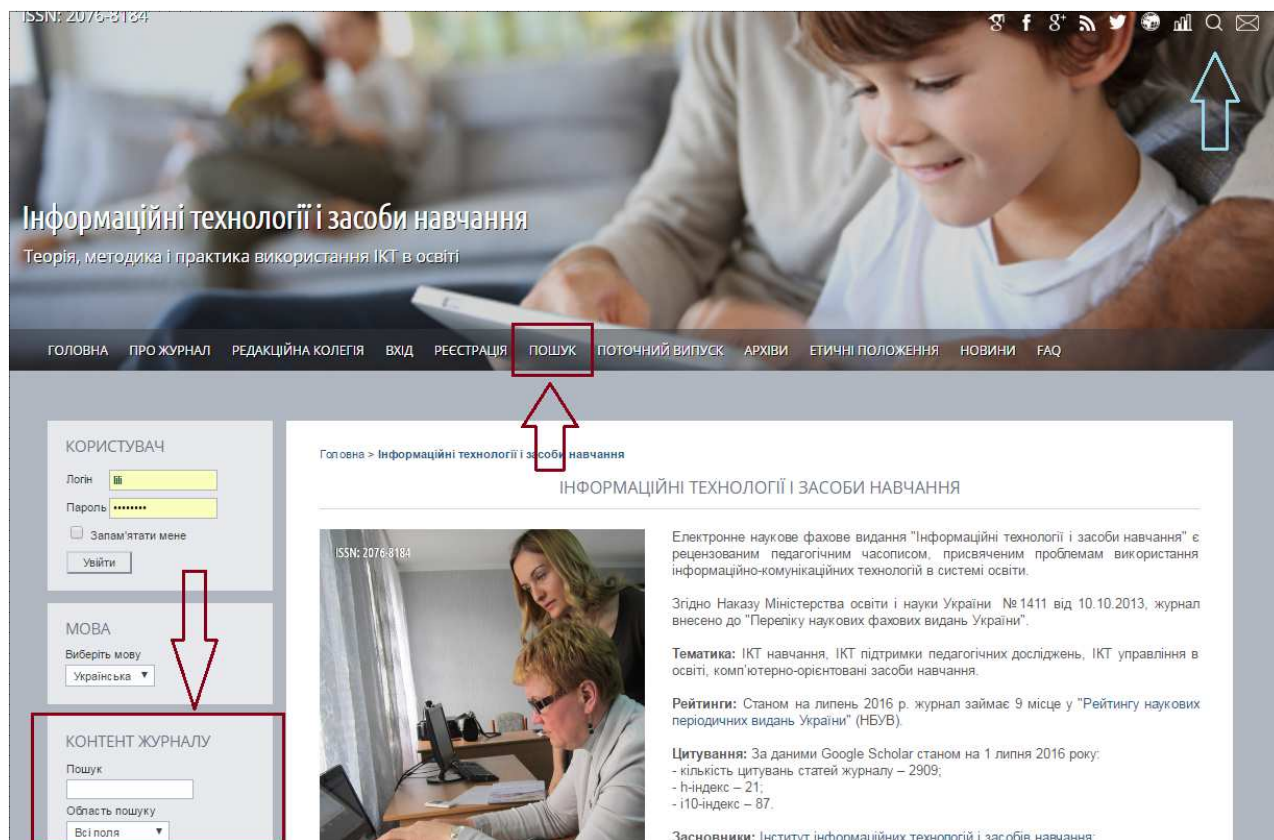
ISSN: 2076-8184

Інформаційні технології і засоби навчання
Теорія, методика і практика використання ІКТ в освіті

ГОЛОВНА ПРО ЖУРНАЛ РЕДАКЦІЙНА КОЛЕГІЯ ВХІД РЕЄСТРАЦІЯ ПОШУК ПОТОЧНИЙ ВИПУСК АРХІВИ ЕТИЧНІ ПОЛОЖЕННЯ НОВИНИ FAQ

КОРИСТУВАЧ
Логін
Пароль ••••••••
Запам'ятати мене
Увійти

МОВА
Виберіть мову
Українська

КОНТЕНТ ЖУРНАЛУ
Пошук
Область пошуку
Всі поля

Головна > Інформаційні технології і засоби навчання

ІНФОРМАЦІЙНІ ТЕХНОЛОГІЇ І ЗАСОБИ НАВЧАННЯ

ISSN: 2076-8184

Електронне наукове фахове видання "Інформаційні технології і засоби навчання" є рецензованим педагогічним часописом, присвяченим проблемам використання інформаційно-комунікаційних технологій в системі освіти.

Згідно Наказу Міністерства освіти і науки України №1411 від 10.10.2013, журнал внесено до "Переліку наукових фахових видань України".

Тематика: ІКТ навчання, ІКТ підтримки педагогічних досліджень, ІКТ управління в освіті, комп'ютерно-орієнтовані засоби навчання.

Рейтинги: Станом на липень 2016 р. журнал займає 9 місце у "Рейтингу наукових періодичних видань України" (НБУВ).

Цитування: За даними Google Scholar станом на 1 липня 2016 року:
- кількість цитувань статей журналу – 2909;
- h-індекс – 21;
- i10-індекс – 87.

Засновники: Інститут інформаційних технологій і засобів навчання;